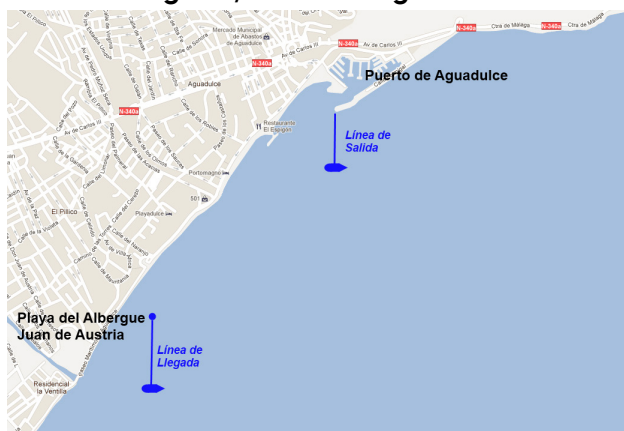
Puerto de Aguadulce

Línea de Salida

Playa del Albergue Juan de Austria

Línea de Llegada

N-340a
N-340a
N-340a
N-340a
N-340a
N-340a

Av. de Carlos III
Av. de Carlos III
Av. de Carlos III
Ctra de Málaga
Ctra de Málaga

Mercado Municipal de Abastos de Aguadulce

Aguadulce

Restaurante El Espigón

Portomagno

Playadulce

El Pilico

Residencial la Ventilla

501